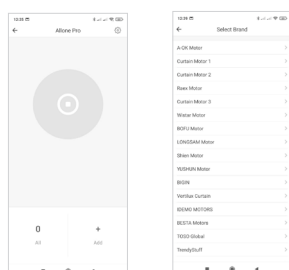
10:28

Allone Pro

0
All

+
Add

10:28

Select Brand

A-OK Motor
Curtain Motor 1
Curtain Motor 2
Raex Motor
Curtain Motor 3
Wistar Motor
BOFU Motor
LONGSAM Motor
Shien Motor
YUSHUN Motor
BIGIN
Ventilux Curtain
IDEMO MOTORS
BESTA Motors
TOSO Global
TrendyStuff